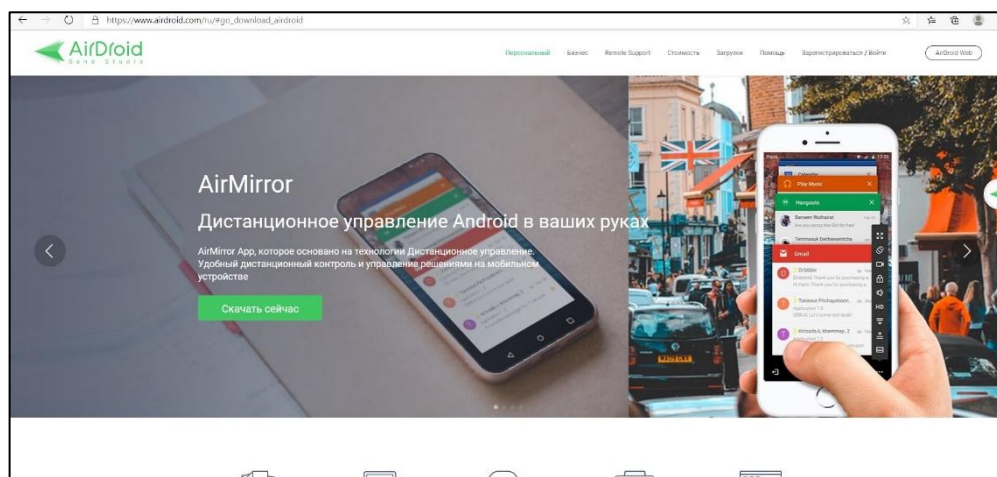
https://www.airdroid.com/ru/#go_download_airdroid

AirDroid
Sand Studio

Персональный Бизнес Remote Support Стоимость Загрузки Помощь Зарегистрироваться / Войти AirDroid Web

AirMirror

Дистанционное управление Android в ваших руках

AirMirror App, которое основано на технологии Дистанционное управление. Удобный дистанционный контроль и управление решениями на мобильном устройстве

Скачать сейчас

Play Music
Hangouts
Gmail